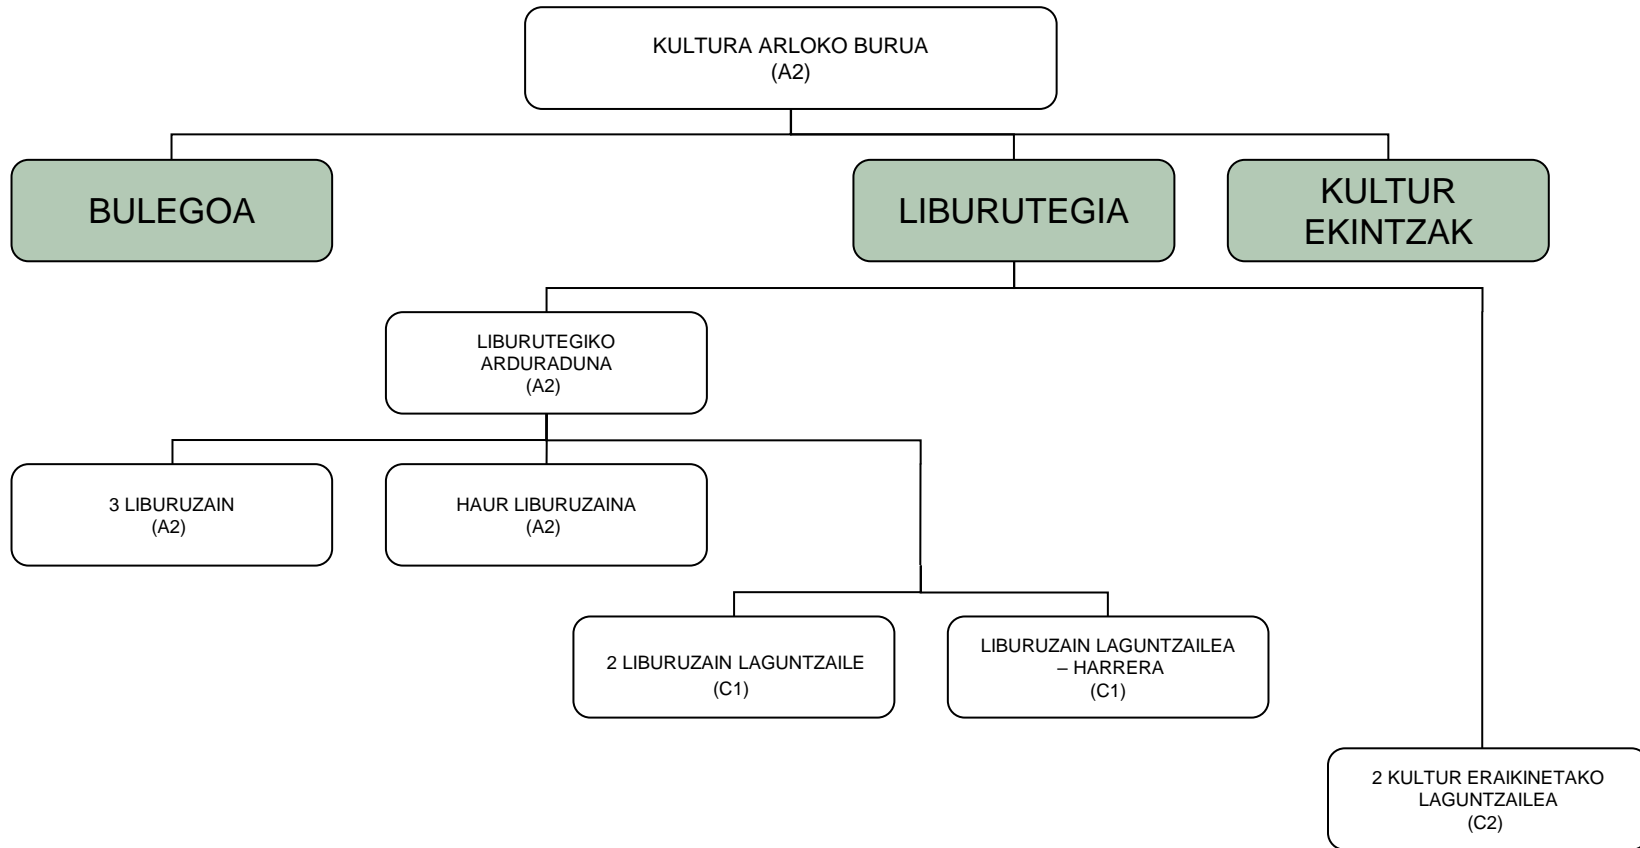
KULTURA ARLOKO BURUA
(A2)

BULEGOA

LIBURUTEGIA

KULTUR EKINTZAK

LIBURUTEGIKO ARDURADUNA
(A2)

3 LIBURUZAIN
(A2)

HAUR LIBURUZAINA
(A2)

2 LIBURUZAIN LAGUNTZAILE
(C1)

LIBURUZAIN LAGUNTZAILEA – HARRERA
(C1)

2 KULTUR ERAIKINETAKO LAGUNTZAILEA
(C2)